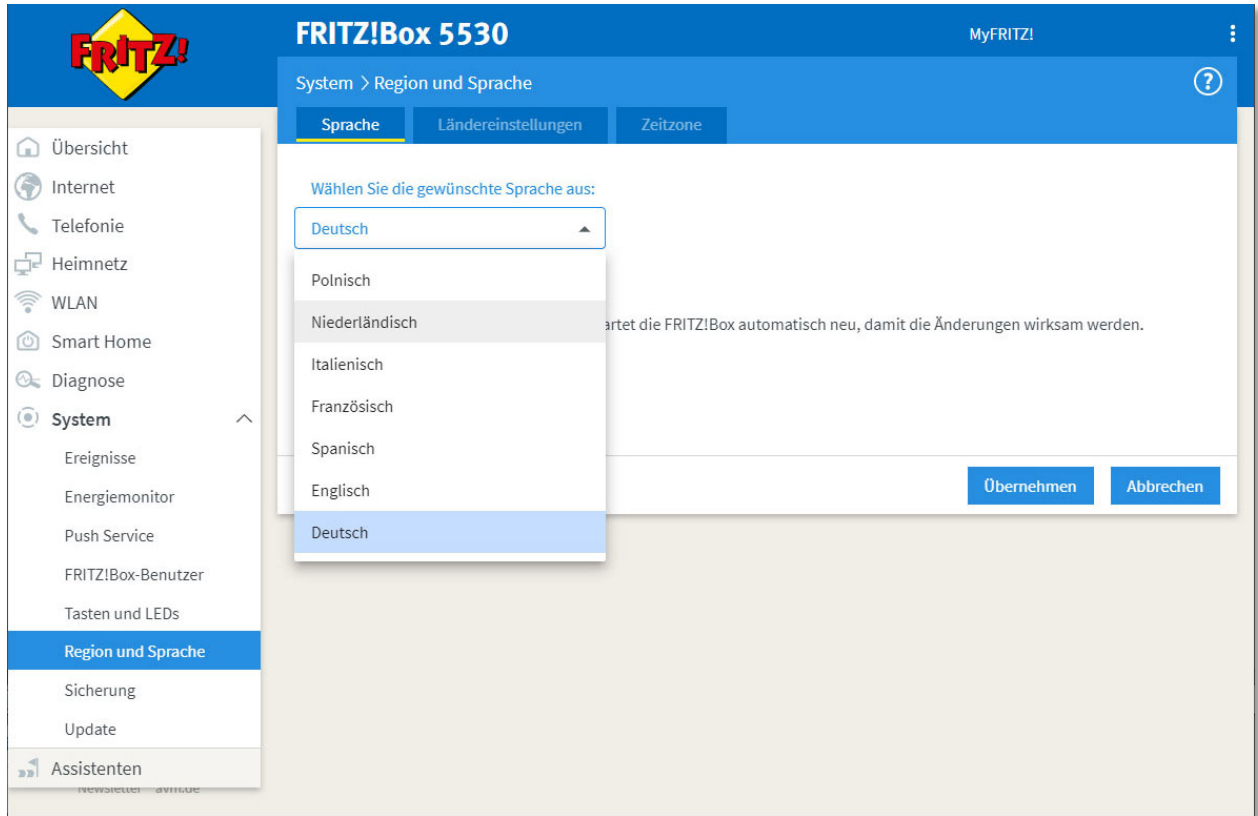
FRITZ!

FRITZ!Box 5530

MyFRITZ!

System > Region und Sprache

?

Sprache
Ländereinstellungen
Zeitzone

Übersicht
Internet
Telefonie
Heimnetz
WLAN
Smart Home
Diagnose
System
Ereignisse
Energiemonitor
Push Service
FRITZ!Box-Benutzer
Tasten und LEDs
Region und Sprache
Sicherung
Update
Assistenten

Newsletter avm.de

Wählen Sie die gewünschte Sprache aus:

Deutsch

Polnisch
Niederländisch
Italienisch
Französisch
Spanisch
Englisch
Deutsch

artet die FRITZ!Box automatisch neu, damit die Änderungen wirksam werden.

Übernehmen
Abbrechen